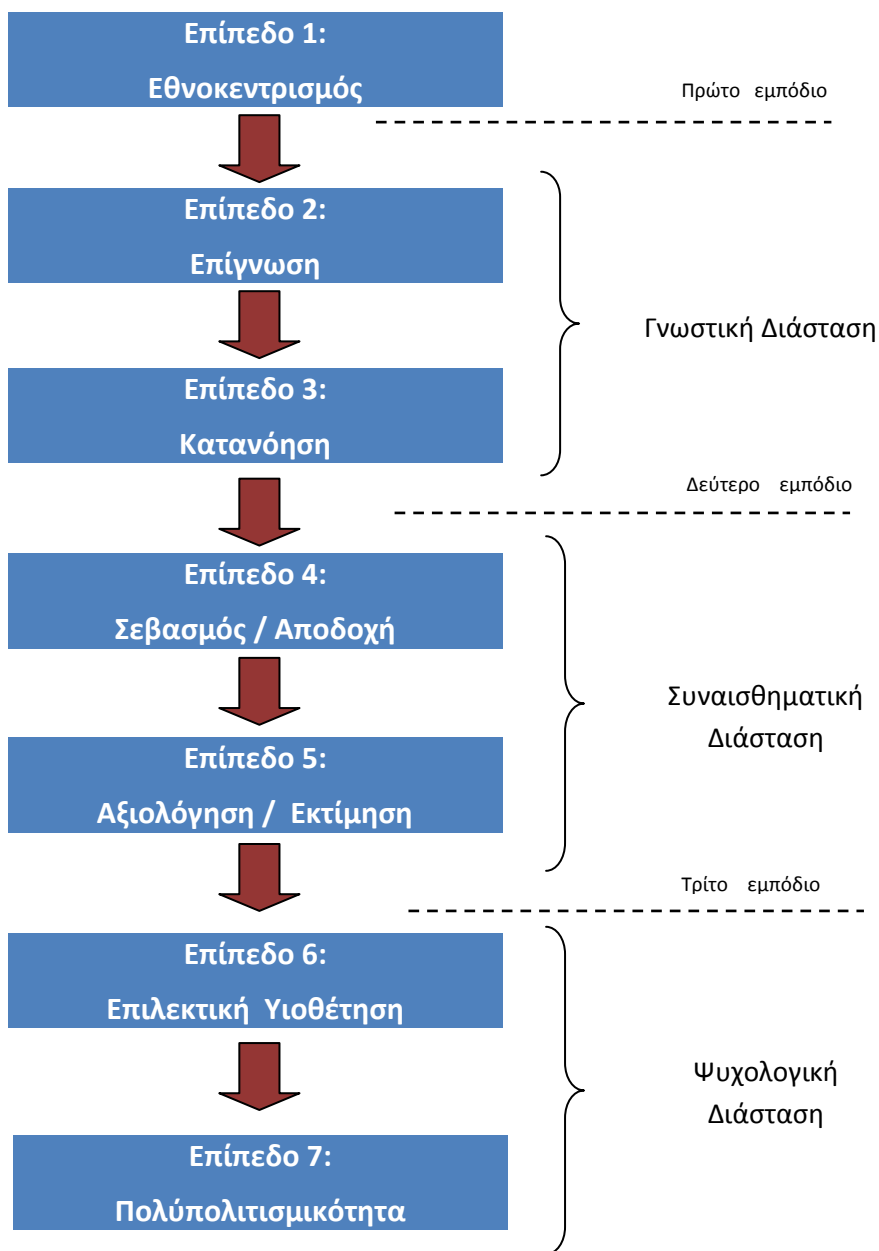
Επίπεδο 1:
Εθνοκεντρισμός

Πρώτο εμπόδιο

Επίπεδο 2:
Επίγνωση

Επίπεδο 3:
Κατανόηση

Γνωστική Διάσταση

Δεύτερο εμπόδιο

Επίπεδο 4:
Σεβασμός / Αποδοχή

Επίπεδο 5:
Αξιολόγηση / Εκτίμηση

Συναισθηματική Διάσταση

Τρίτο εμπόδιο

Επίπεδο 6:
Επιλεκτική Υιοθέτηση

Επίπεδο 7:
Πολύπολιτισμικότητα

Ψυχολογική Διάσταση